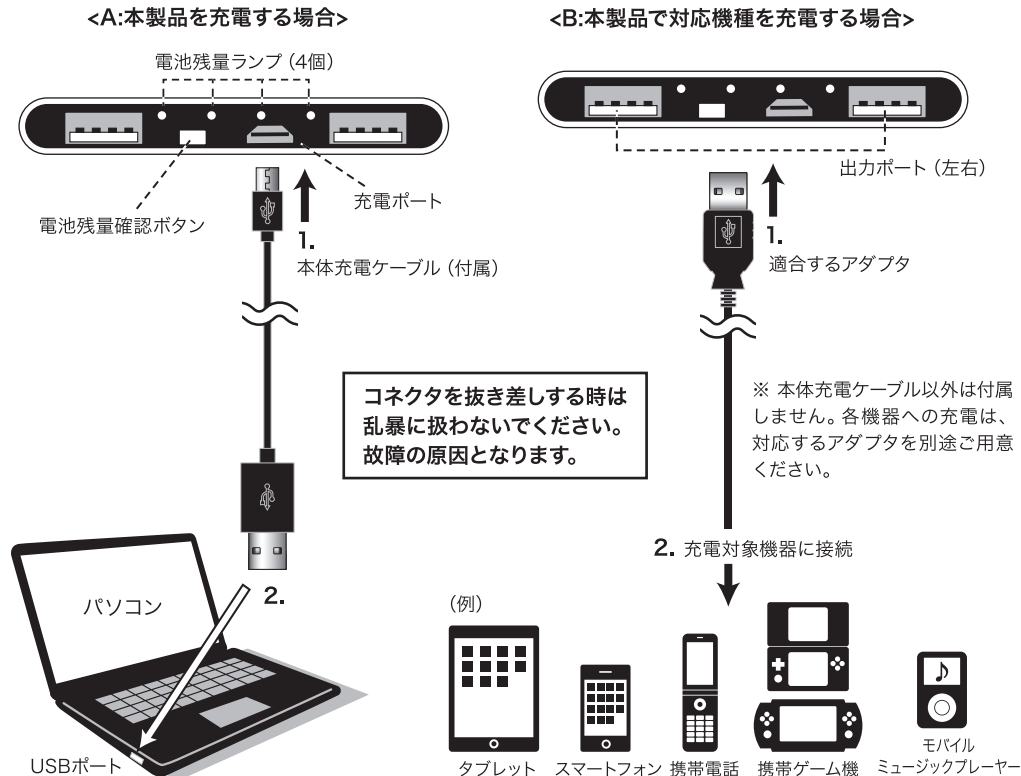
<A:本製品を充電する場合>

電池残量ランプ（4個）

電池残量確認ボタン

充電ポート

1.
本体充電ケーブル（付属）

コネクタを抜き差しする時は乱暴に扱わないでください。故障の原因となります。

パソコン

2.

USBポート

<B:本製品で対応機種を充電する場合>

出力ポート（左右）

1.
適合するアダプタ

※ 本体充電ケーブル以外は付属しません。各機器への充電は、対応するアダプタを別途ご用意ください。

2. 充電対象機器に接続

（例）

タブレット　スマートフォン　携帯電話　携帯ゲーム機　モバイル ミュージックプレーヤー